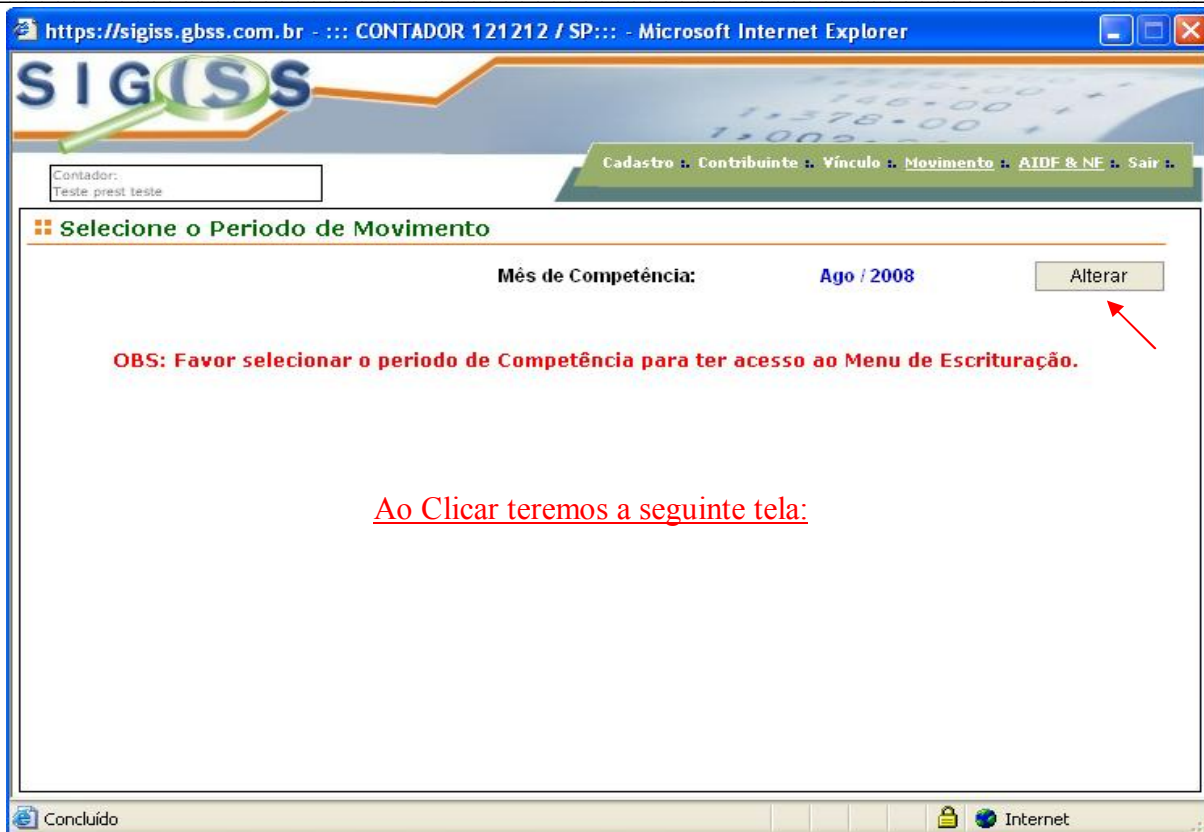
https://sigiss.gbss.com.br - ::: CONTADOR 121212 / SP::: - Microsoft Internet Explorer

SIGISS

Contador:
Teste prest teste

Cadastro :. Contribuinte :. Vínculo :. Movimento :. AIDF & NF :. Sair :.

Selecione o Periodo de Movimento

Mês de Competência: Ago / 2008 Alterar

OBS: Favor selecionar o periodo de Competência para ter acesso ao Menu de Escrituração.

Ao Clicar teremos a seguinte tela:

Concluído

Internet